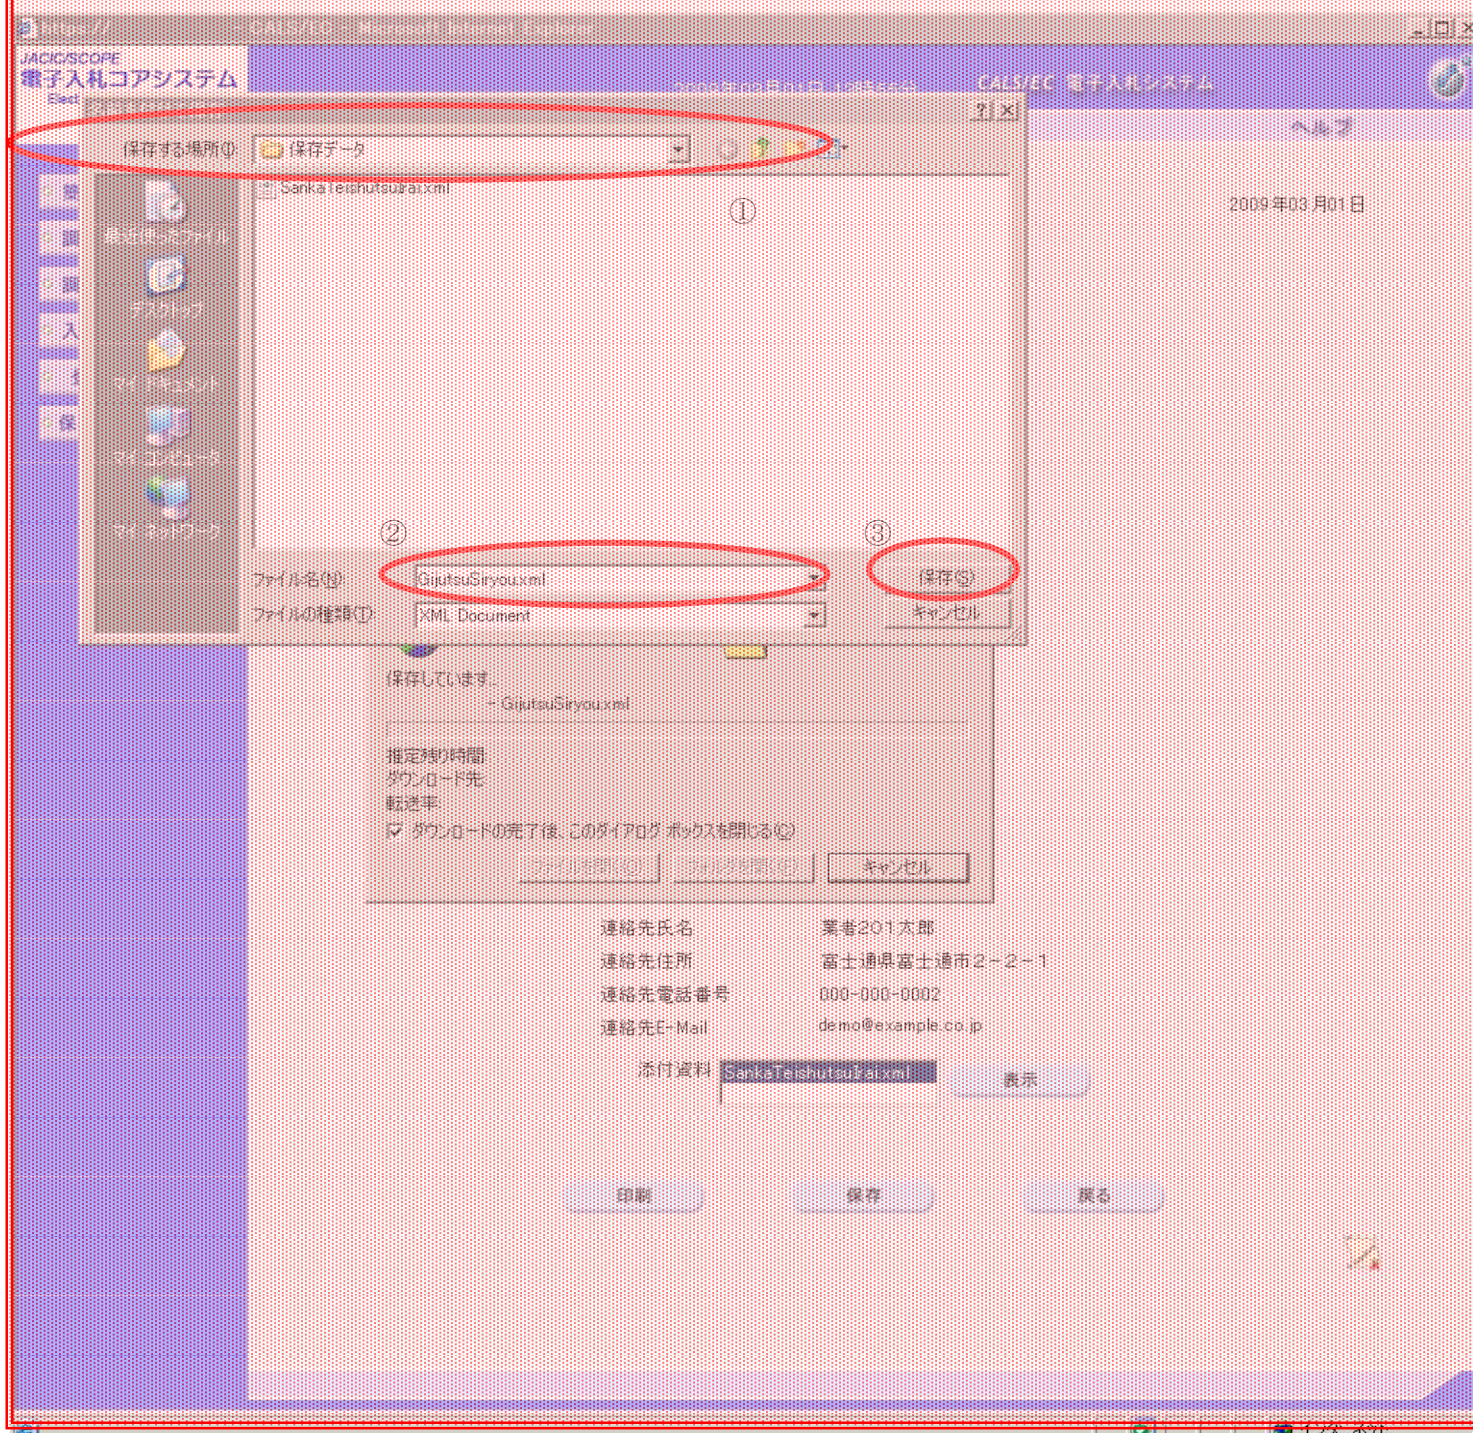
JACIC/SCOPE
電子入札コアシステム

CALS/EC 電子入札システム

ヘルプ

?

保存する場所(I) 保存データ

SankaTeishutsu.xml

①

2009年03月01日

最近使ったファイル

デスクトップ

マイ ドキュメント

マイ コンピュータ

マイ ネットワーク

②

③

ファイル名(N) GijutsuSiryou.xml

保存(S)

ファイルの種類(T) XML Document

キャンセル

保存しています:

GijutsuSiryou.xml

推定残り時間

ダウンロード先

転送率

ダウンロードの完了後、このダイアログ ボックスを閉じる(C)

ファイルを開く(O)

フォルダを開く(F)

キャンセル

連絡先氏名　業者201太郎

連絡先住所　富士通県富士通市2－2－1

連絡先電話番号　000-000-0002

連絡先E-Mail　demo@example.co.jp

添付資料　SankaTeishutsu.xml　表示

印刷　保存　戻る